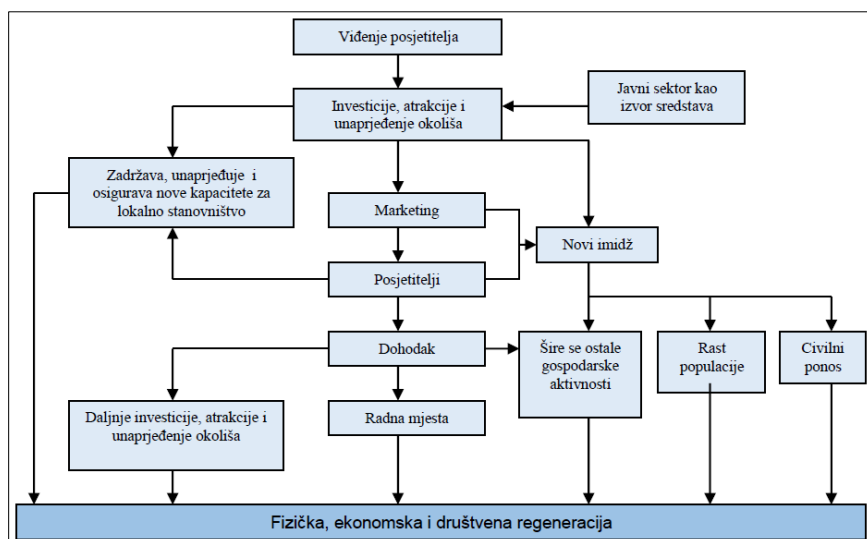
Viđenje posjetitelja

Javni sektor kao izvor sredstava

Investicije, atrakcije i unaprjeđenje okoliša

Zadržava, unaprjeđuje i osigurava nove kapacitete za lokalno stanovništvo

Marketing

Novi imidž

Posjetitelji

Dohodak

Šire se ostale gospodarske aktivnosti

Rast populacije

Civilni ponos

Daljnje investicije, atrakcije i unaprjeđenje okoliša

Radna mjesta

Fizička, ekonomska i društvena regeneracija